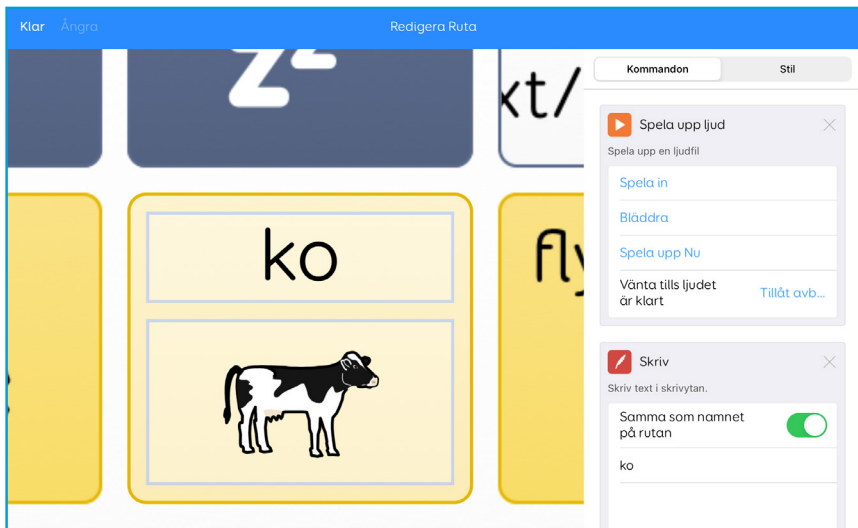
Klar Ångra

Redigera Ruta

z

xt/

ko

fly

Kommandon | Stil

Spela upp ljud

Spela upp en ljudfil

Spela in

Bläddra

Spela upp Nu

Vänta tills ljudet är klart

Tillåt avb...

Skriv

Skriv text i skrivytan.

Samma som namnet på rutan

ko